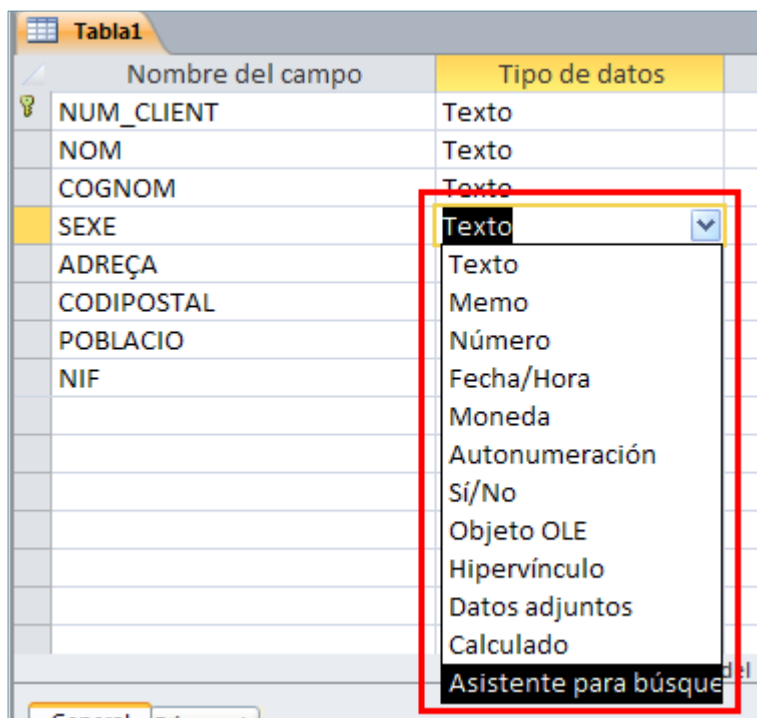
Tabla1

| Nombre del campo | Tipo de datos |
|---|---|
| NUM_CLIENT | Texto |
| NOM | Texto |
| COGNOM | Texto |
| SEXE | Texto |
| ADREÇA | |
| CODIPOSTAL | |
| POBLACIO | |
| NIF | |

Texto
Memo
Número
Fecha/Hora
Moneda
Autonumeración
Sí/No
Objeto OLE
Hipervínculo
Datos adjuntos
Calculado
Asistente para búsque

del

General